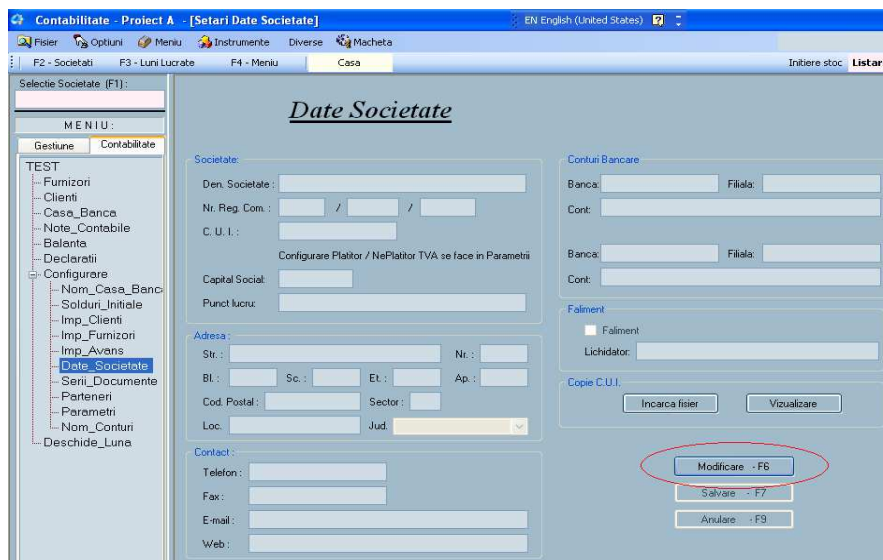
Contabilitate - Proiect A - [Setari Date Societate]
EN English (United States)

Fisier Optiuni Meniu Instrumente Diverse Macheta

F2 - Societati F3 - Luni Lucrate F4 - Meniu Casa Initiere stoc Listar

Selectie Societate (F1):

MENIU:

Gestiune Contabilitate

TEST
Furnizori
Clienti
Casa_Banca
Note_Contabile
Balanta
Declaratii
Configurare
Nom_Casa_Banc
Solduri_Initiale
Imp_Clienti
Imp_Furnizori
Imp_Avans
Date_Societate
Serii_Documente
Parteneri
Parametri
Nom_Conturi
Deschide_Luna

Date Societate

Societate:
Den. Societate :
Nr. Reg. Com. : / /
C. U. I. :
Configurare Platitor / NePlatitor TVA se face in Parametrii
Capital Social:
Punct lucru:

Adresa :
Str. : Nr. :
Bl. : Sc. : Et. : Ap. :
Cod. Postal : Sector :
Loc. Jud.

Contact :
Telefon :
Fax :
E-mail :
Web :

Conturi Bancare
Banca: Filiala:
Cont:
Banca: Filiala:
Cont:

Faliment
Faliment
Lichidator:

Copie C.U.I.
Incarca fisier Vizualizare

Modificare - F6
Salvare - F7
Anulare - F9